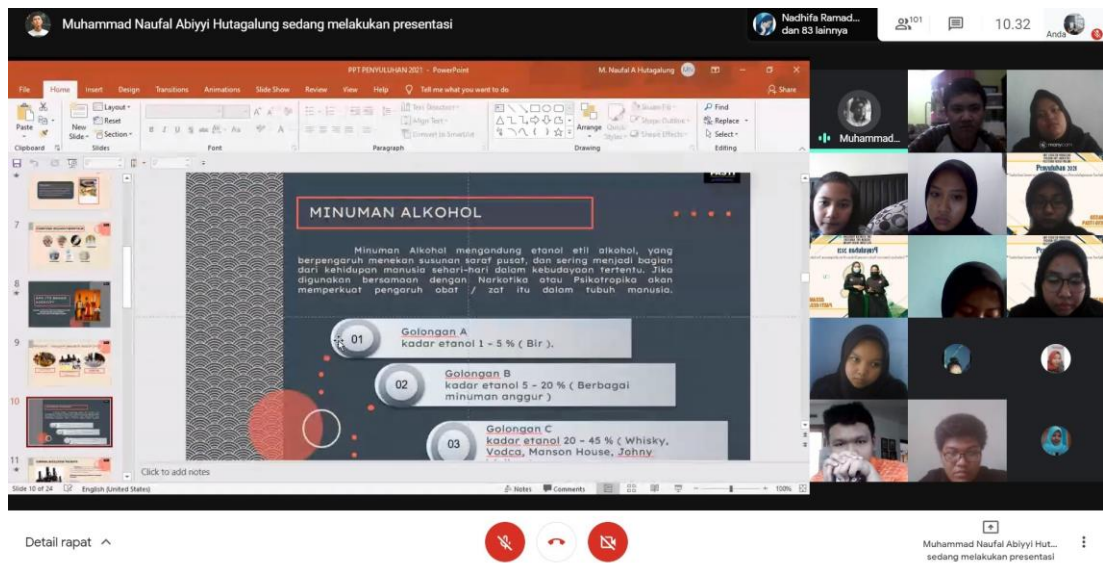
Muhammad Naufal Abiyyi Hutagalung sedang melakukan presentasi

Nadhifa Ramad... dan 83 lainnya

101

10.32

Anda

PPT PENYULUHAN 2021 - PowerPoint

M. Naufal A Hutagalung

File Home Insert Design Transitions Animations Slide Show Review View Help Tell me what you want to do

Share

Paste Clipboard New Slide Layout Reset Section Slides Font Paragraph Drawing Arrange Quick Styles Find Replace Select Editing

Muhammad...

MINUMAN ALKOHOL

Minuman Alkohol mengandung etanol etil alkohol, yang berpengaruh menekan susunan saraf pusat, dan sering menjadi bagian dari kehidupan manusia sehari-hari dalam kebudayaan tertentu. Jika digunakan bersamaan dengan Narkotika atau Psikotropika akan memperkuat pengaruh obat / zat itu dalam tubuh manusia.

01 Golongan A
kadar etanol 1 – 5 % ( Bir ).

02 Golongan B
kadar etanol 5 – 20 % ( Berbagai minuman anggur )

03 Golongan C
kadar etanol 20 – 45 % ( Whisky, Vodca, Manson House, Johny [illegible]

Click to add notes

Slide 10 of 24 English (United States) Notes Comments 100%

Penyuluhan 2021

Detail rapat

Muhammad Naufal Abiyyi Hut... sedang melakukan presentasi